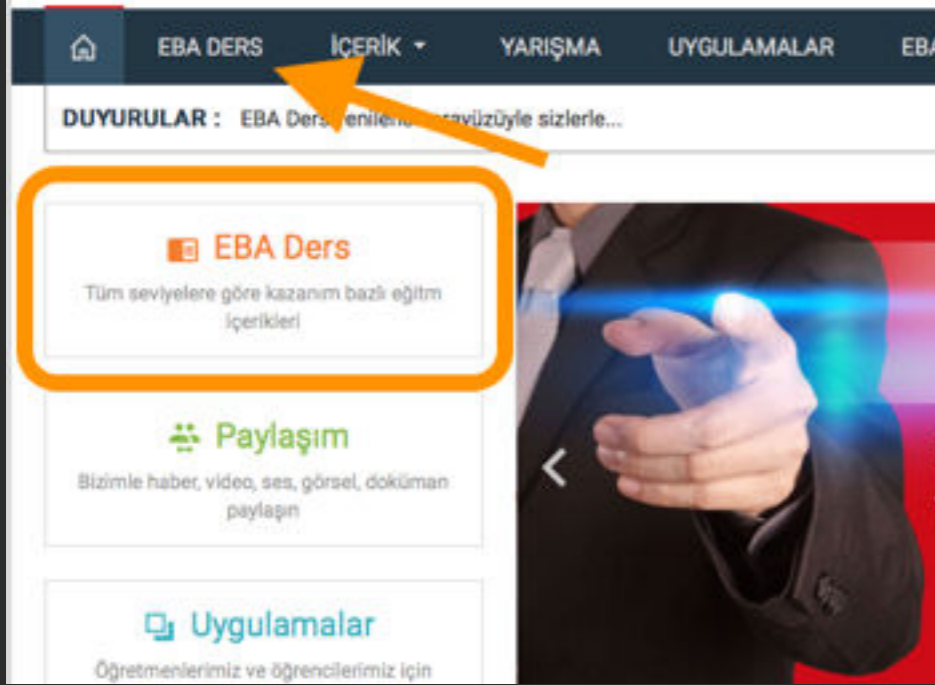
EBA DERS İÇERİK YARIŞMA UYGULAMALAR EBA

DUYURULAR : EBA Ders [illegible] arayüzüyle sizlerle...

EBA Ders
Tüm seviyelere göre kazanım bazlı eğitim içerikleri

Paylaşım
Bizimle haber, video, ses, görsel, doküman paylaşın

Uygulamalar
Öğretmenlerimiz ve öğrencilerimiz için